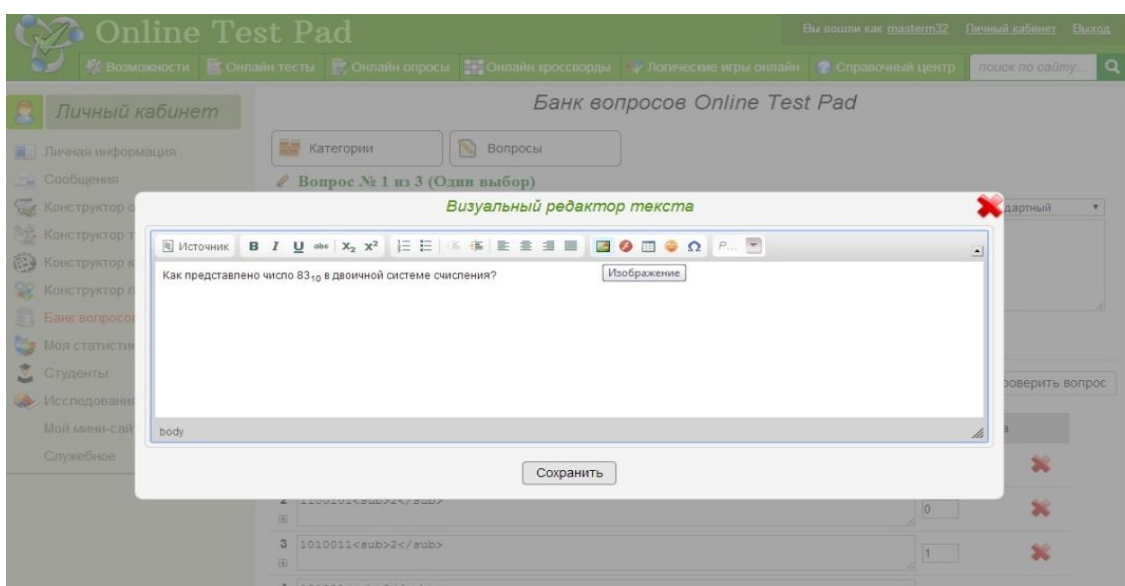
Online Test Pad

Вы вошли как masterm32 Личный кабинет Выход

Возможности Онлайн тесты Онлайн опросы Онлайн кроссворды Логические игры онлайн Справочный центр поиск по сайту...

Личный кабинет

Личная информация
Сообщения
Конструктор о
Конструктор т
Конструктор к
Конструктор п
Банк вопросо
Моя статисти
Студенты
Исследовани
Мой мини-сай
Служебное

Банк вопросов Online Test Pad

Категории Вопросы

Вопрос № 1 из 3 (Один выбор)

дартный

Визуальный редактор текста

Источник B I U abc $X_2$ $X^2$ P...

Изображение

Как представлено число $83_{10}$ в двоичной системе счисления?

body

Сохранить

оверить вопрос

2 1100101<sub>2</sub> 0

3 1010011<sub>2</sub> 1

4 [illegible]